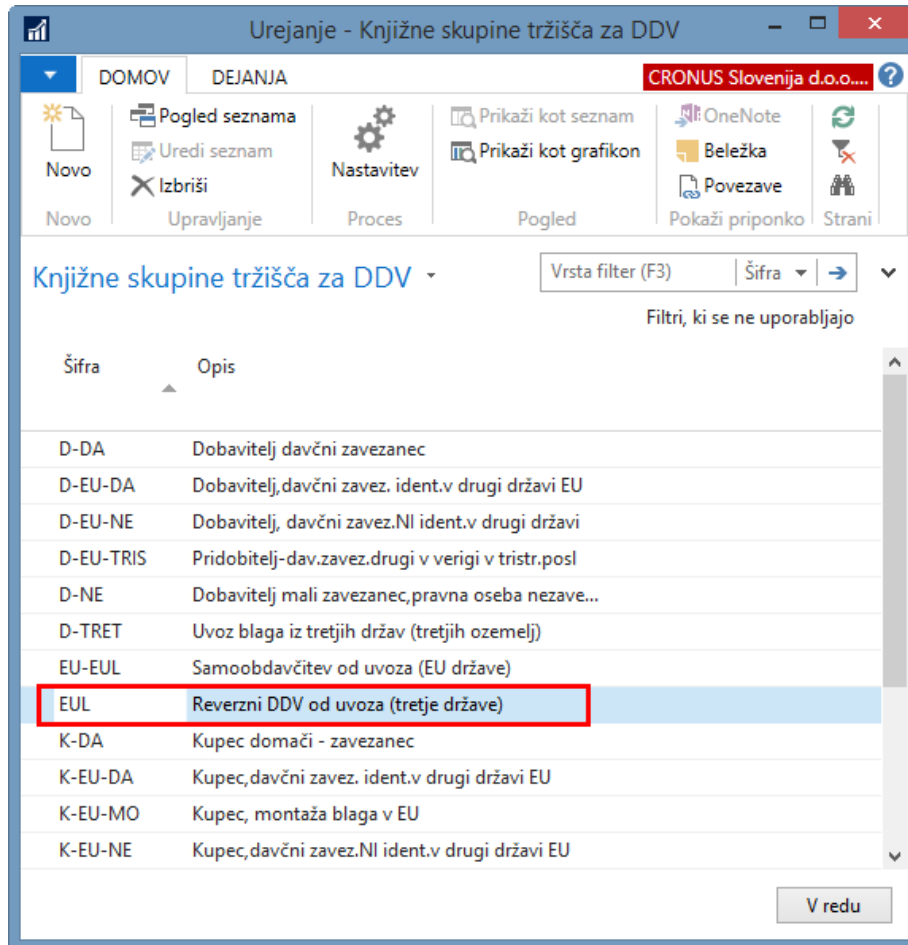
Urejanje - Knjižne skupine tržišča za DDV

DOMOV DEJANJA CRONUS Slovenija d.o.o.

Novo
Pogled seznama
Uredi seznam
Izbriši
Nastavitev
Prikaži kot seznam
Prikaži kot grafikon
OneNote
Beležka
Povezave

Novo Upravljanje Proces Pogled Pokaži priponko Strani

Knjižne skupine tržišča za DDV

Vrsta filter (F3) Šifra

Filtri, ki se ne uporabljajo

| Šifra | Opis |
|---|---|
| D-DA | Dobavitelj davčni zavezanec |
| D-EU-DA | Dobavitelj,davčni zavez. ident.v drugi državi EU |
| D-EU-NE | Dobavitelj, davčni zavez.Nl ident.v drugi državi |
| D-EU-TRIS | Pridobitelj-dav.zavez.drugi v verigi v tristr.posl |
| D-NE | Dobavitelj mali zavezanec,pravna oseba nezave... |
| D-TRET | Uvoz blaga iz tretjih držav (tretjih ozemelj) |
| EU-EUL | Samoobdavčitev od uvoza (EU države) |
| EUL | Reverzni DDV od uvoza (tretje države) |
| K-DA | Kupec domači - zavezanec |
| K-EU-DA | Kupec,davčni zavez. ident.v drugi državi EU |
| K-EU-MO | Kupec, montaža blaga v EU |
| K-EU-NE | Kupec,davčni zavez.Nl ident.v drugi državi EU |

V redu